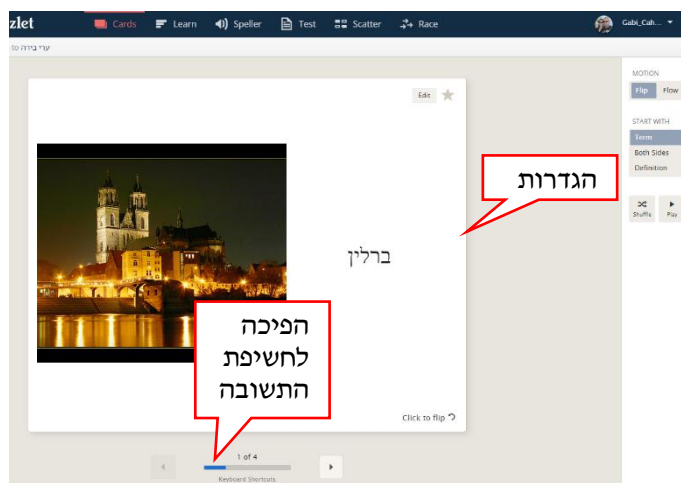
zlet Cards Learn Speller Test Scatter Race Gabi_Cah...

ערי בירה 10

Edit

ברלין

הגדרות

הפיכה לחשיפת התשובה

Click to flip

1 of 4

Keyboard Shortcuts

MOTION

Flip Flow

START WITH

Term

Both Sides

Definition

Shuffle Play